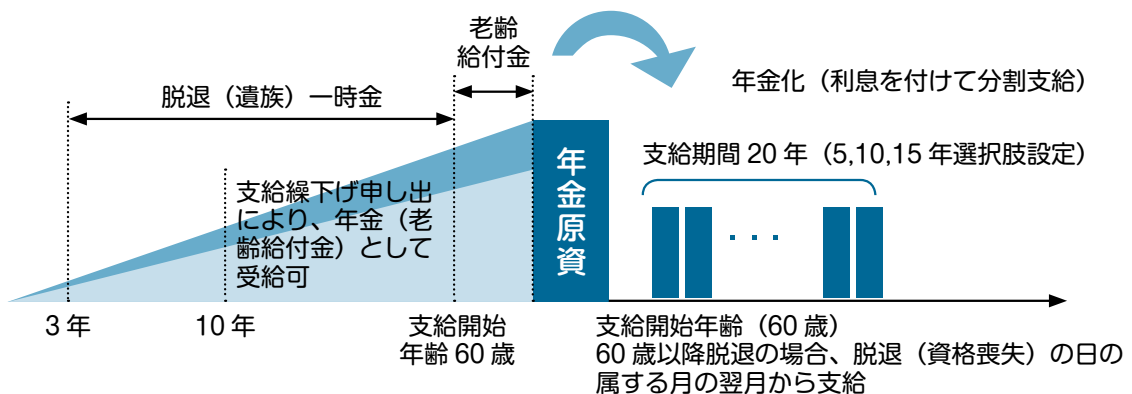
老齢給付金

脱退（遺族）一時金

年金化（利息を付けて分割支給）

支給繰下げ申し出により、年金（老齢給付金）として受給可

年金原資

支給期間 20 年（5,10,15 年選択肢設定）

・・・

3 年

10 年

支給開始年齢 60 歳

支給開始年齢（60 歳）
60 歳以降脱退の場合、脱退（資格喪失）の日の属する月の翌月から支給